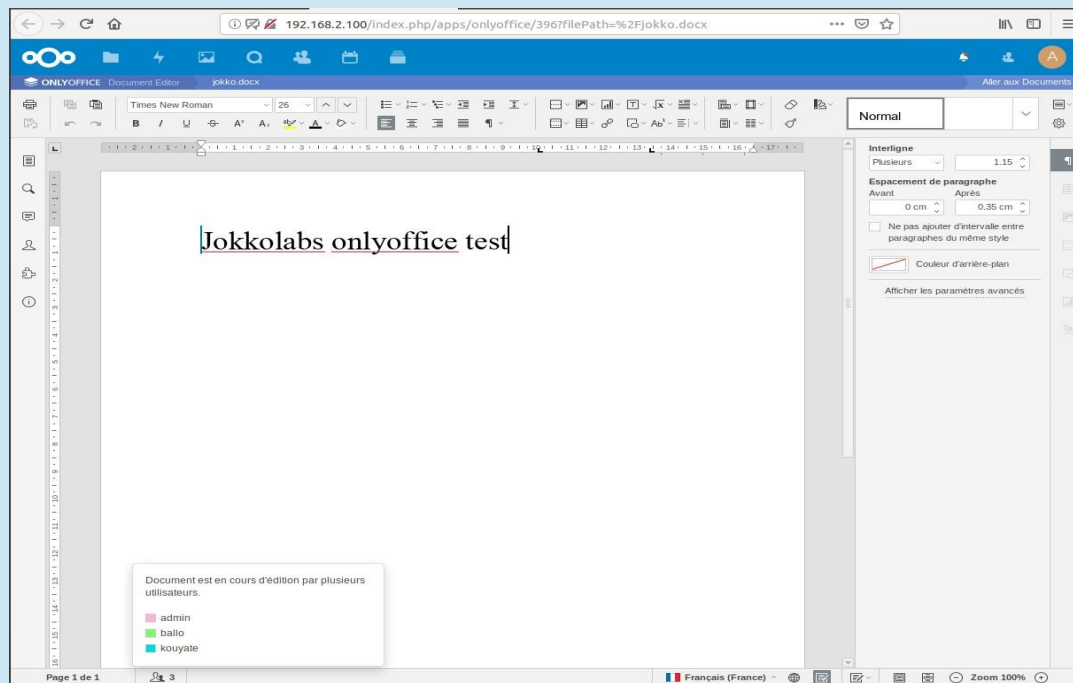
192.168.2.100/index.php/apps/onlyoffice/396?filePath=%2Fjokko.docx

ONLYOFFICE Document Editor jokko.docx

Aller aux Documents

Times New Roman 26

B I U A

Normal

Jokkolabs onlyoffice test

Interligne
Plusieurs 1.15

Espacement de paragraphe
Avant Après
0 cm 0.35 cm

Ne pas ajouter d'intervalle entre paragraphes du même style

Couleur d'arrière-plan

Afficher les paramètres avancés

Document est en cours d'édition par plusieurs utilisateurs.

admin
ballo
kouyate

Page 1 de 1 3

Français (France)

Zoom 100%